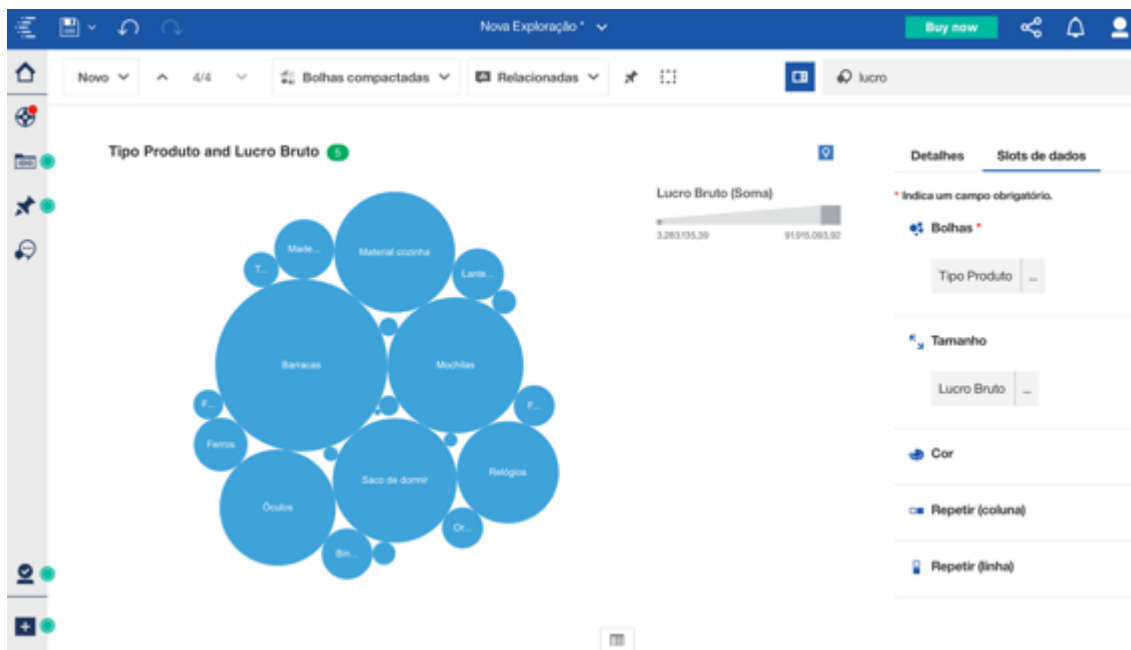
Nova Exploração *

Buy now

Novo 4/4 Bolhas compactadas Relacionadas lucro

Tipo Produto and Lucro Bruto 5

Lucro Bruto (Soma)

3.263.135,39 91.915.093,92

Made... Material cozinha T... Lante... Barracas Mochilas F... F... Ferros Saco de dormir Relógios Óculos Or... Bin...

Detalhes Slots de dados

* Indica um campo obrigatório.

Bolhas *

Tipo Produto ...

Tamanho

Lucro Bruto ...

Cor

Repetir (coluna)

Repetir (linha)